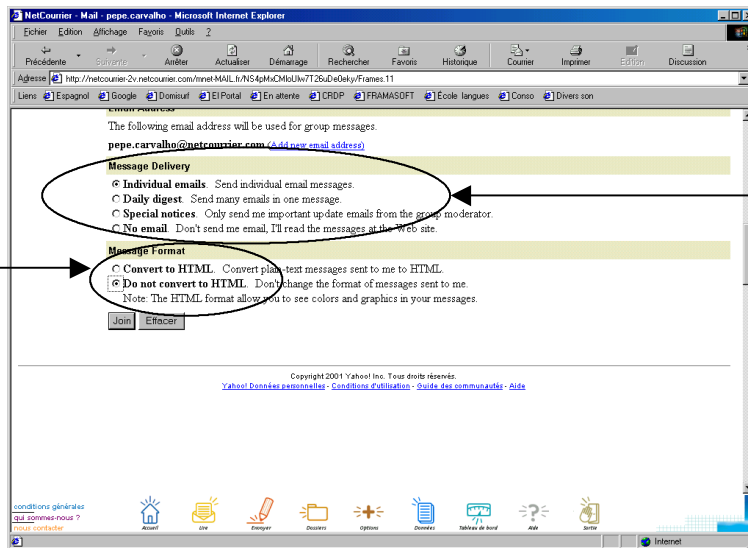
NetCourrier - Mail - pepe.carvalho - Microsoft Internet Explorer

Fichier Edition Affichage Favoris Outils ?

Précédente Suivante Arrêter Actualiser Démarrage Rechercher Favoris Historique Courrier Imprimer Edition Discussion

Adresse http://netcourrier-2v.netcourrier.com/mnet-MAIL.fr/NS4pMxCMloUlw7T26uDe0eky/Frames.11

Liens Espagnol Google Domisurf El Portal En attente CRDP FRAMASOFT École langues Conso Divers son

Email Address

The following email address will be used for group messages.

pepe.carvalho@netcourrier.com (Add new email address)

Message Delivery

Individual emails. Send individual email messages.

Daily digest. Send many emails in one message.

Special notices. Only send me important update emails from the group moderator.

No email. Don't send me email, I'll read the messages at the Web site.

Message Format

Convert to HTML. Convert plain-text messages sent to me to HTML.

Do not convert to HTML. Don't change the format of messages sent to me.

Note: The HTML format allow you to see colors and graphics in your messages.

Join Effacer

Copyright 2001 Yahoo! Inc. Tous droits réservés.

Yahoo! Données personnelles - Conditions d'utilisation - Guide des communautés - Aide

conditions générales
qui sommes-nous ?
nous contacter

Accueil Lire Envoyer Dossiers Options Données Tableau de bord Aide Sortie

Internet